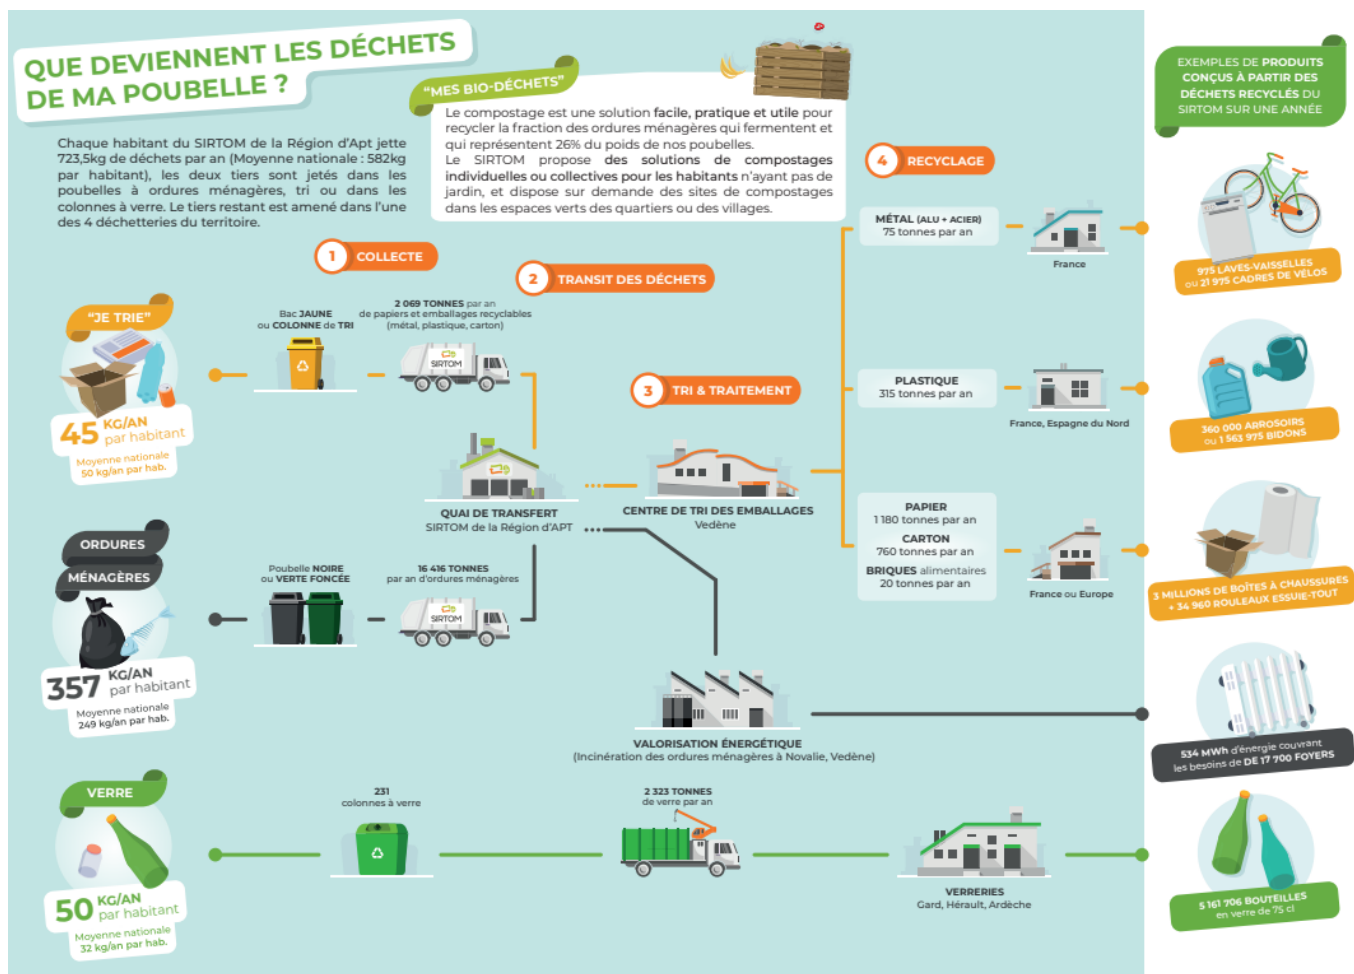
QUE DEVIENNENT LES DÉCHETS DE MA POUBELLE ?

Chaque habitant du SIRTOM de la Région d'Apt jette 723,5kg de déchets par an (Moyenne nationale : 582kg par habitant), les deux tiers sont jetés dans les poubelles à ordures ménagères, tri ou dans les colonnes à verre. Le tiers restant est amené dans l'une des 4 déchetteries du territoire.

"MES BIO-DÉCHETS"

Le compostage est une solution facile, pratique et utile pour recycler la fraction des ordures ménagères qui fermentent et qui représentent 26% du poids de nos poubelles.
Le SIRTOM propose des solutions de compostages individuelles ou collectives pour les habitants n'ayant pas de jardin, et dispose sur demande des sites de compostages dans les espaces verts des quartiers ou des villages.

EXEMPLES DE PRODUITS CONÇUS À PARTIR DES DÉCHETS RECYCLÉS DU SIRTOM SUR UNE ANNÉE

1 COLLECTE

2 TRANSIT DES DÉCHETS

3 TRI & TRAITEMENT

4 RECYCLAGE

"JE TRIE"

45 KG/AN par habitant
Moyenne nationale 50 kg/an par hab.

Bac JAUNE ou COLONNE de TRI

2 069 TONNES par an de papiers et emballages recyclables (métal, plastique, carton)

SIRTOM

QUAI DE TRANSFERT
SIRTOM de la Région d'APT

CENTRE DE TRI DES EMBALLAGES
Vedène

MÉTAL (ALU + ACIER)
75 tonnes par an

France

PLASTIQUE
315 tonnes par an

France, Espagne du Nord

PAPIER
1 180 tonnes par an
CARTON
760 tonnes par an
BRIQUES alimentaires
20 tonnes par an

France ou Europe

975 LAVES-VAISSELLES ou 21 975 CADRES DE VÉLOS

360 000 ARROSOIRS ou 1 563 975 BIDONS

3 MILLIONS DE BOÎTES À CHAUSSURES + 34 960 ROULEAUX ESSUIE-TOUT

ORDURES MÉNAGÈRES

357 KG/AN par habitant
Moyenne nationale 249 kg/an par hab.

Poubelle NOIRE ou VERTE FONCÉE

16 416 TONNES par an d'ordures ménagères

VALORISATION ÉNERGÉTIQUE
(Incinération des ordures ménagères à Novalie, Vedène)

534 MWh d'énergie couvrant les besoins de DE 17 700 FOYERS

VERRE

50 KG/AN par habitant
Moyenne nationale 32 kg/an par hab.

231 colonnes à verre

2 323 TONNES de verre par an

VERRERIES
Gard, Hérault, Ardèche

5 161 706 BOUTEILLES en verre de 75 cl